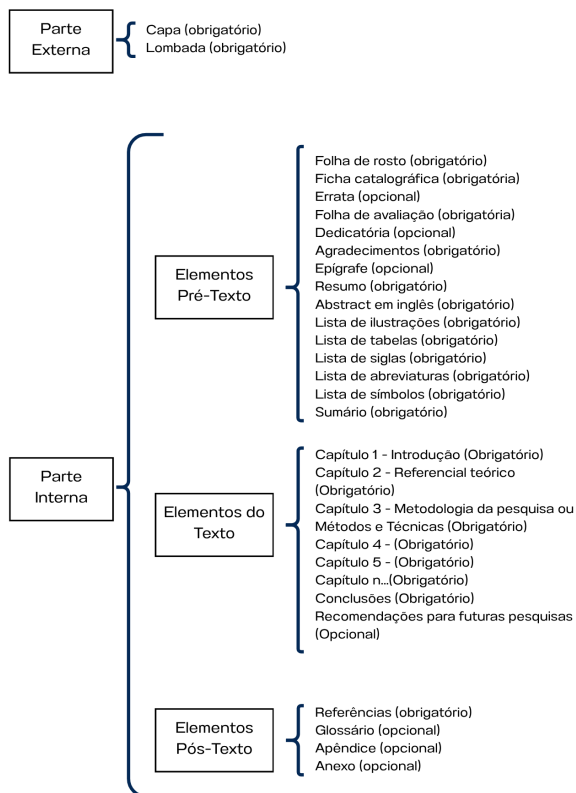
Parte Externa

Capa (obrigatório)
Lombada (obrigatório)

Parte Interna

Elementos Pré-Texto

Folha de rosto (obrigatório)
Ficha catalográfica (obrigatória)
Errata (opcional)
Folha de avaliação (obrigatória)
Dedicatória (opcional)
Agradecimentos (obrigatório)
Epígrafe (opcional)
Resumo (obrigatório)
Abstract em inglês (obrigatório)
Lista de ilustrações (obrigatório)
Lista de tabelas (obrigatório)
Lista de siglas (obrigatório)
Lista de abreviaturas (obrigatório)
Lista de símbolos (obrigatório)
Sumário (obrigatório)

Elementos do Texto

Capítulo 1 - Introdução (Obrigatório)
Capítulo 2 - Referencial teórico (Obrigatório)
Capítulo 3 - Metodologia da pesquisa ou Métodos e Técnicas (Obrigatório)
Capítulo 4 - (Obrigatório)
Capítulo 5 - (Obrigatório)
Capítulo n...(Obrigatório)
Conclusões (Obrigatório)
Recomendações para futuras pesquisas (Opcional)

Elementos Pós-Texto

Referências (obrigatório)
Glossário (opcional)
Apêndice (opcional)
Anexo (opcional)